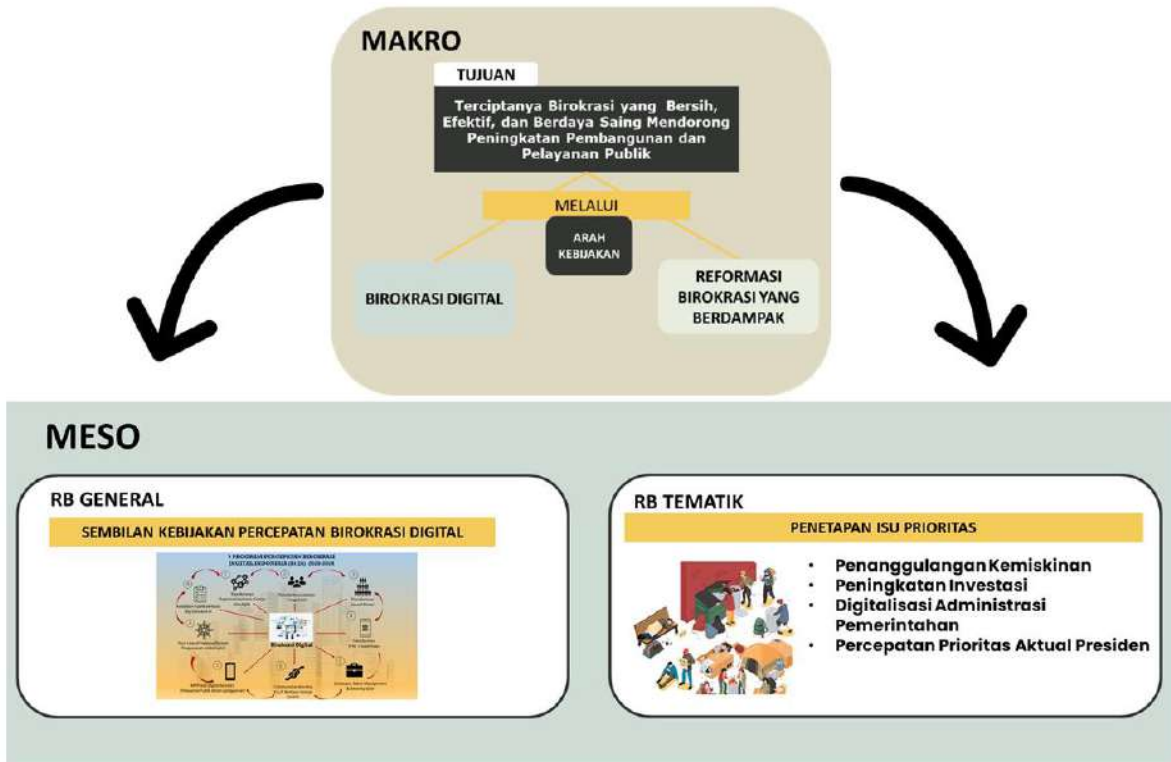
MAKRO

TUJUAN

Terciptanya Birokrasi yang Bersih, Efektif, dan Berdaya Saing Mendorong Peningkatan Pembangunan dan Pelayanan Publik

MELALUI

ARAH KEBIJAKAN

BIROKRASI DIGITAL

REFORMASI BIROKRASI YANG BERDAMPAK

MESO

RB GENERAL

SEMBILAN KEBIJAKAN PERCEPATAN BIROKRASI DIGITAL

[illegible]

Birokrasi Digital

RB TEMATIK

PENETAPAN ISU PRIORITAS

• Penanggulangan Kemiskinan
• Peningkatan Investasi
• Digitalisasi Administrasi Pemerintahan
• Percepatan Prioritas Aktual Presiden